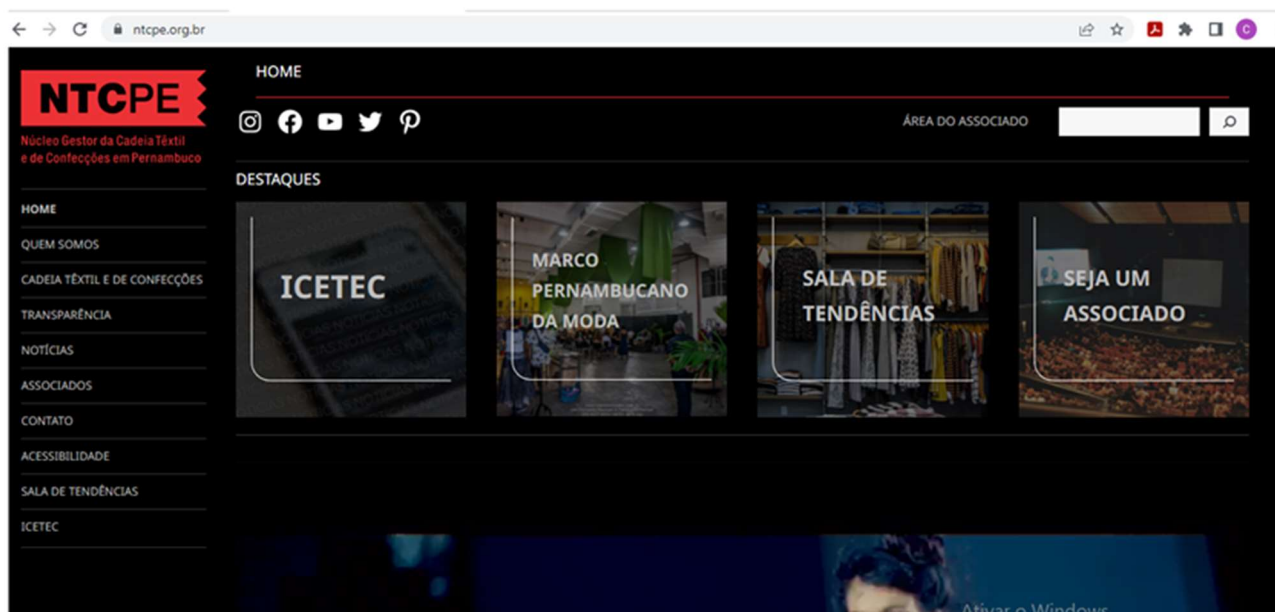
ntcpe.org.br

NTCPE
Núcleo Gestor da Cadeia Têxtil e de Confecções em Pernambuco

HOME
QUEM SOMOS
CADEIA TÊXTIL E DE CONFECÇÕES
TRANSPARÊNCIA
NOTÍCIAS
ASSOCIADOS
CONTATO
ACESSIBILIDADE
SALA DE TENDÊNCIAS
ICETEC

HOME

ÁREA DO ASSOCIADO

DESTAQUES

ICETEC

MARCO PERNAMBUCANO DA MODA

SALA DE TENDÊNCIAS

SEJA UM ASSOCIADO

Ativar o Windows